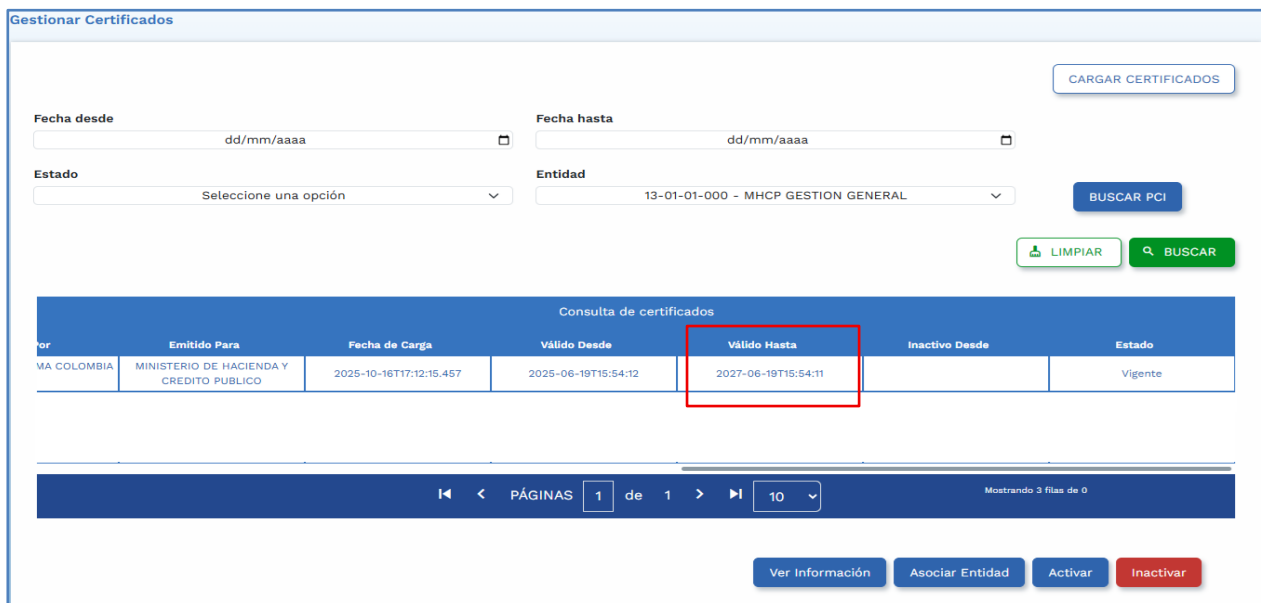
Gestionar Certificados

CARGAR CERTIFICADOS

Fecha desde
dd/mm/aaaa

Fecha hasta
dd/mm/aaaa

Estado
Seleccione una opción

Entidad
13-01-01-000 - MHCP GESTION GENERAL

BUSCAR PCI

LIMPIAR

BUSCAR

Consulta de certificados

| Por | Emitido Para | Fecha de Carga | Válido Desde | Válido Hasta | Inactivo Desde | Estado |
|---|---|---|---|---|---|---|
| MA COLOMBIA | MINISTERIO DE HACIENDA Y CREDITO PUBLICO | 2025-10-16T17:12:15.457 | 2025-06-19T15:54:12 | 2027-06-19T15:54:11 | | Vigente |

PÁGINAS 1 de 1 10

Mostrando 3 filas de 0

Ver Información
Asociar Entidad
Activar
Inactivar